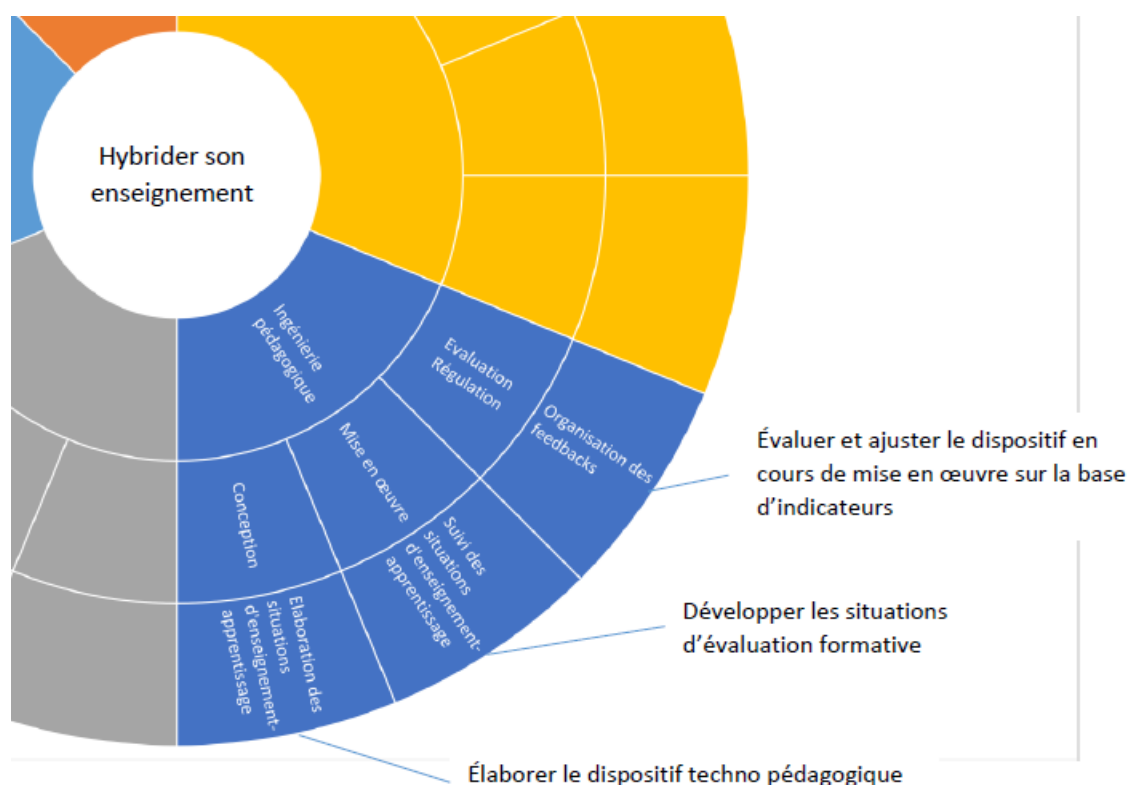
Hybrider son enseignement

Ingénierie pédagogique

Evaluation Regulation

Organisation des feedbacks

Mise en œuvre

Conception

Suivi des situations d'enseignement-apprentissage

Elaboration des situations d'enseignement-apprentissage

Évaluer et ajuster le dispositif en cours de mise en œuvre sur la base d'indicateurs

Développer les situations d'évaluation formative

Élaborer le dispositif techno pédagogique